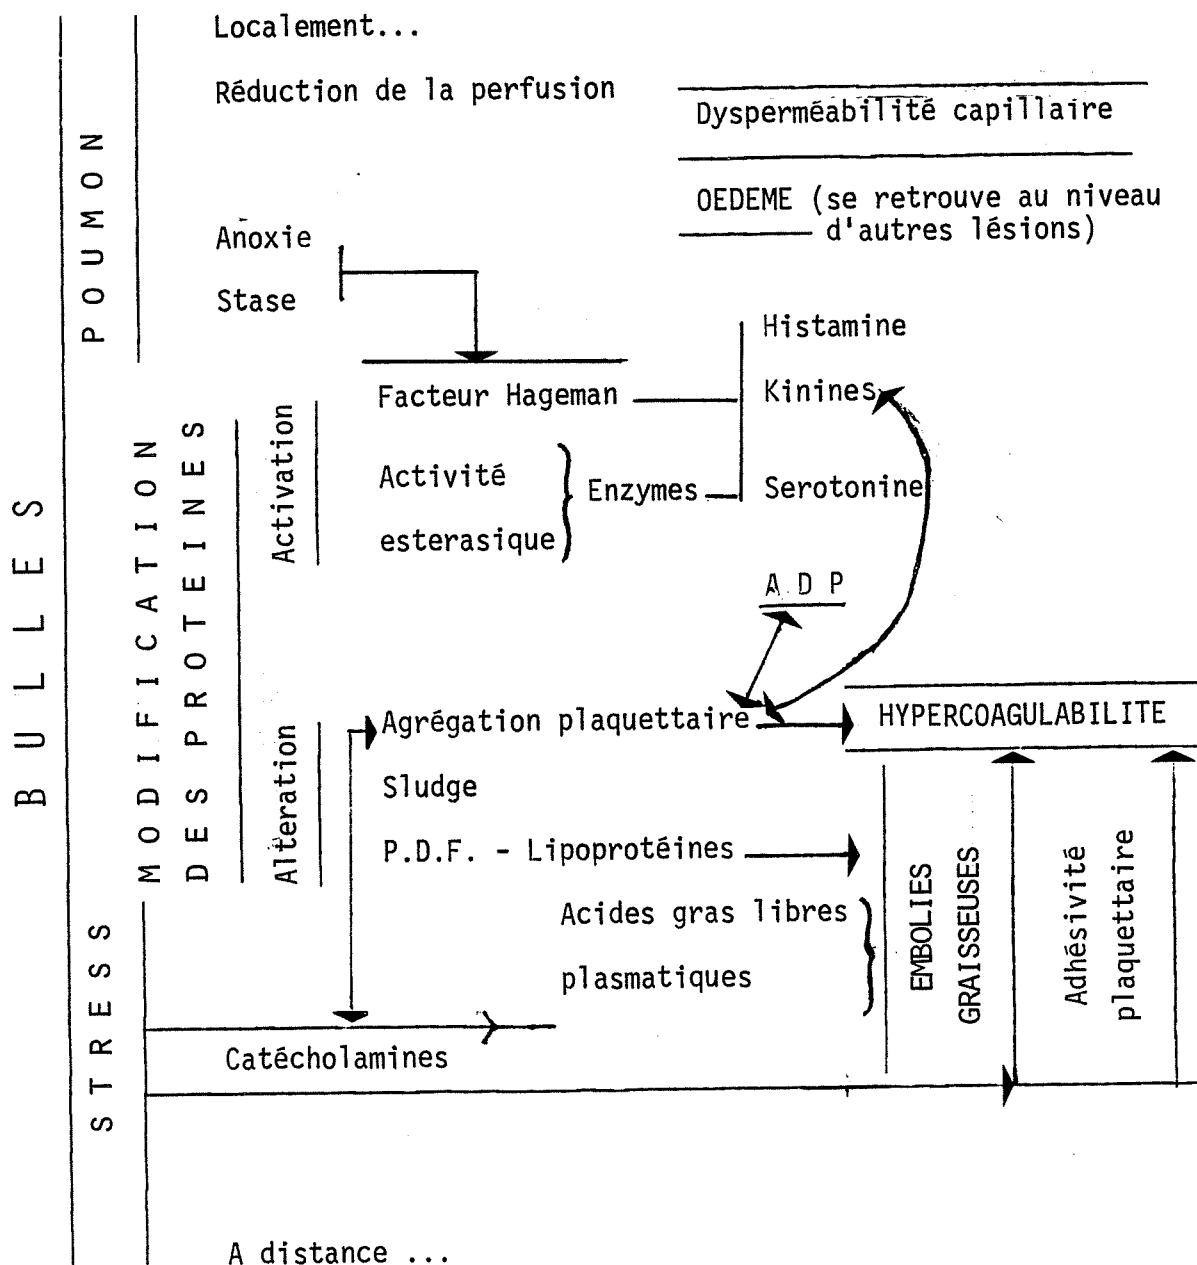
BULLES

POUMON

Localement...

Réduction de la perfusion

Dysperméabilité capillaire

OEDEME (se retrouve au niveau d'autres lésions)

Anoxie

Stase

MODIFICATION DES PROTEINES

Activation

Facteur Hageman

Histamine

Kinines

Activité esterasique

Enzymes

Serotonine

A D P

Alteration

Agrégation plaquettaire

HYPERCOAGULABILITE

Sludge

P.D.F. - Lipoprotéines

EMBOLIES GRAISSEUSES

Adhésivité plaquettaire

Acides gras libres plasmatiques

STRESS

Catécholamines

A distance ...